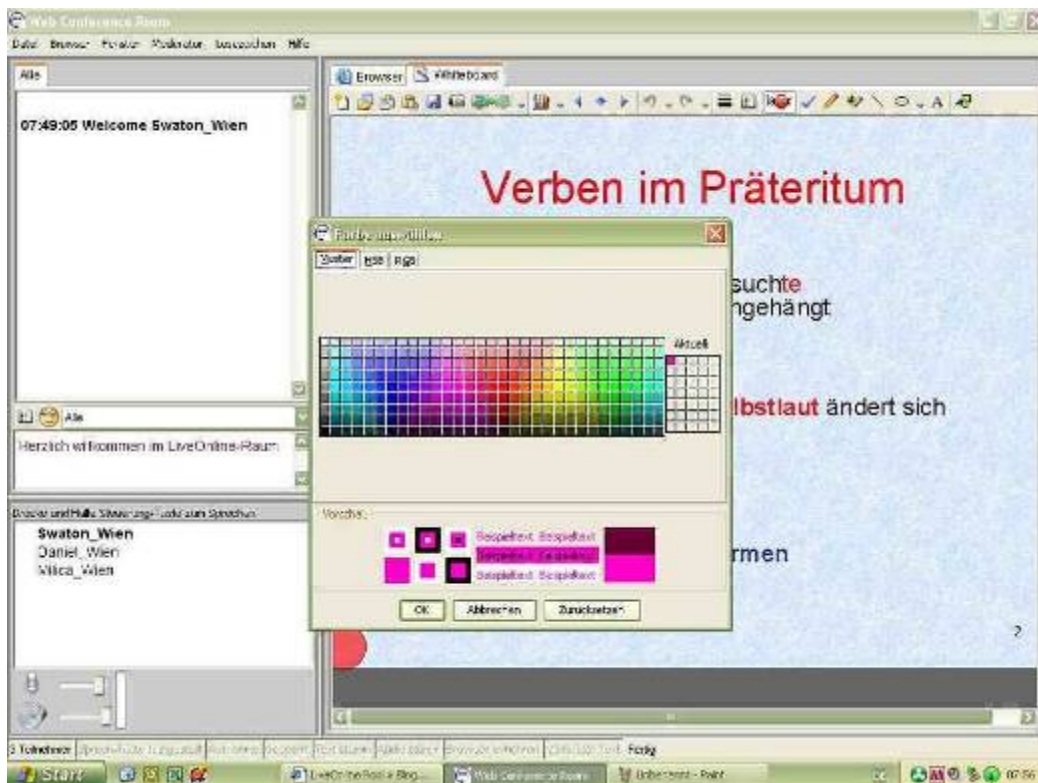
Web Conference Room

Datei Browser Fenster Moderator Ausgezeichnet Hilfe

Alle

07:49:05 Welcome Swaton_Wien

Alle

Herzlich willkommen im LiveOnline-Raum

Drücke und Halte Steuerungs-Taste zum Sprechen

Swaton_Wien
Daniel_Wien
Milica_Wien

Browser Whiteboard

Verben im Präteritum

suchte
ngehängt

lbstlaut ändert sich

rmen

2

Farbe auswählen

Muster HSB RGB

Aktuell

Vorschau

Beispieltext Beispieltext
Beispieltext Beispieltext
Beispieltext Beispieltext

OK Abbrechen Zurücksetzen

3 Teilnehmer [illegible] Fertig

Start LiveOnline Blog... Web Conference Room Unbenannt - Paint 07:56